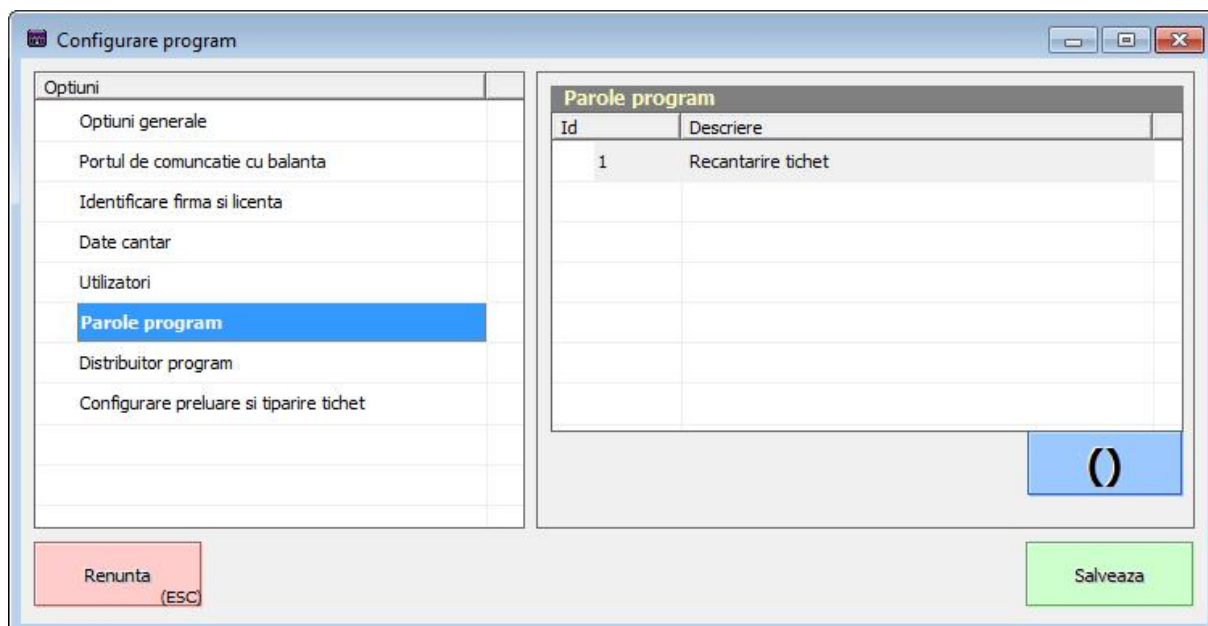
Configurare program

Optiuni
Optiuni generale
Portul de comuncatie cu balanta
Identificare firma si licenta
Date cantar
Utilizatori
Parole program
Distribuitor program
Configurare preluare si tiparire tichet

Parole program

| Id | Descriere |
|---|---|
| 1 | Recantarire tichet |

()

Renunta (ESC)

Salveaza